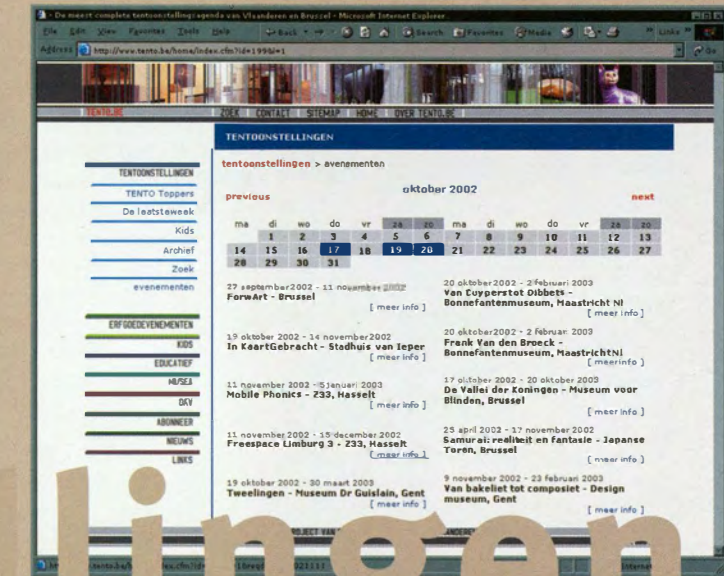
De meest complete tentoonstellingsagenda van Vlaanderen en Brussel - Microsoft Internet Explorer

File Edit View Favorites Tools Help

Back Search Favorites Media

Address http://www.tento.be/home/index.cfm?id=199&l=1

Links Go

TENTO.BE ZOEK CONTACT SITEMAP HOME OVER TENTO.BE

TENTOONSTELLINGEN

TENTOONSTELLINGEN
TENTO Toppers
De laatsteweek
Kids
Archief
Zoek
evenementen

ERFGOEDEVENEMENTEN
KIDS
EDUCATIEF
MUSEA
DKV
ABONNEER
NIEUWS
LINKS

tentoonstellingen > evenementen

previous oktober 2002 next

| ma | di | wo | do | vr | za | zo | ma | di | wo | do | vr | za | zo |
|---|---|---|---|---|---|---|---|---|---|---|---|---|---|
| | 1 | 2 | 3 | 4 | 5 | 6 | 7 | 8 | 9 | 10 | 11 | 12 | 13 |
| 14 | 15 | 16 | 17 | 18 | 19 | 20 | 21 | 22 | 23 | 24 | 25 | 26 | 27 |
| 28 | 29 | 30 | 31 | | | | | | | | | | |

27 september 2002 - 11 november 2002
ForwArt - Brussel
[ meer info ]

19 oktober 2002 - 14 november 2002
In KaartGebracht - Stadhuis van Ieper
[ meer info ]

11 november 2002 - 5 januari 2003
Mobile Phonics - 233, Hasselt
[ meer info ]

11 november 2002 - 15 december 2002
Freespace Limburg 3 - 233, Hasselt
[ meer info ]

19 oktober 2002 - 30 maart 2003
Tweelingen - Museum Dr Guislain, Gent
[ meer info ]

20 oktober 2002 - 2 februari 2003
Van Cuyperstot Dibbets - Bonnefantenmuseum, Maastricht Nl
[ meer info ]

20 oktober 2002 - 2 februari 2003
Frank Van den Broeck - Bonnefantenmuseum, MaastrichtNl
[ meer info ]

17 oktober 2002 - 20 oktober 2002
De Vallei der Koningen - Museum voor Blinden, Brussel
[ meer info ]

25 april 2002 - 17 november 2002
Samurai: realiteit en fantasie - Japanse Toren, Brussel
[ meer info ]

9 november 2002 - 23 februari 2003
Van bakeliet tot composiet - Design museum, Gent
[ meer info ]

PROJECT VAN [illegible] VLAANDEREN

lingen

Internet